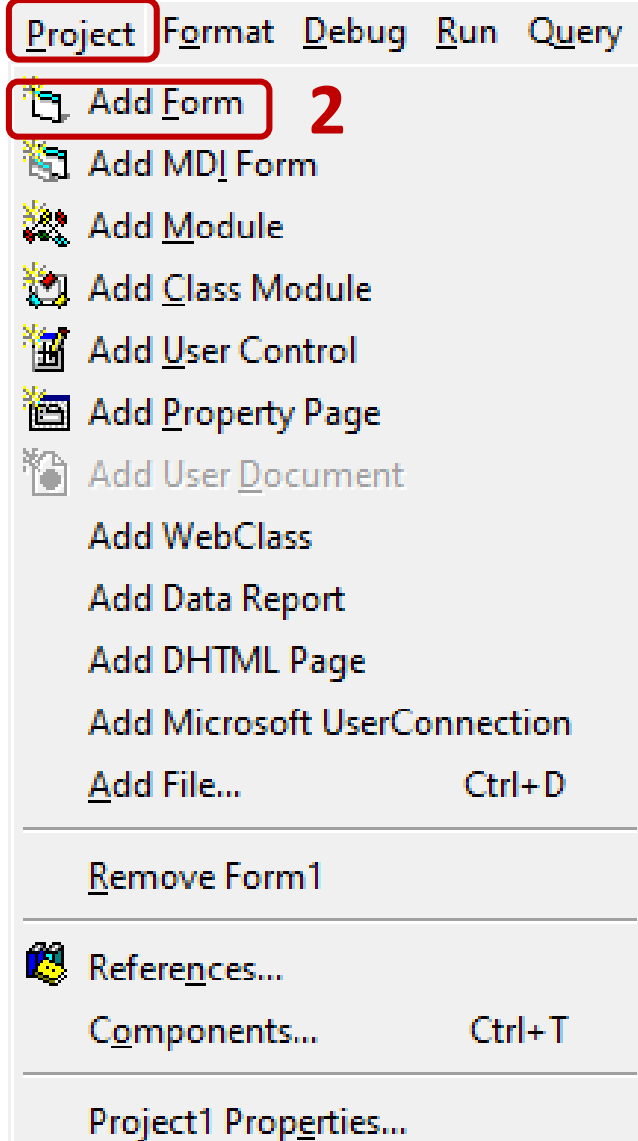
Project Format Debug Run Query

Add Form 2
Add MDI Form
Add Module
Add Class Module
Add User Control
Add Property Page
Add User Document
Add WebClass
Add Data Report
Add DHTML Page
Add Microsoft UserConnection
Add File... Ctrl+D

Remove Form1

References...
Components... Ctrl+T

Project1 Properties...